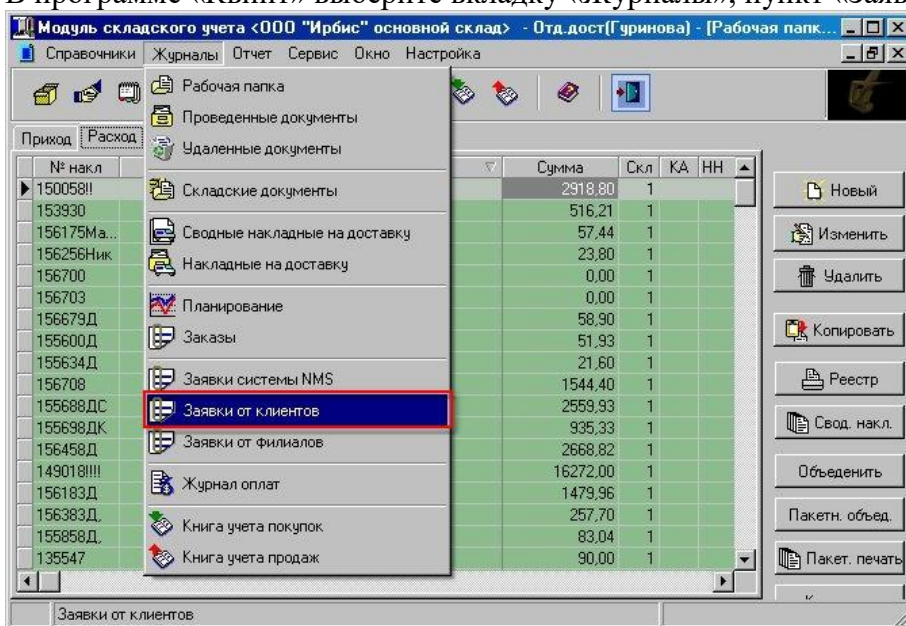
Модуль складского учета <ООО "Ирбис" основной склад> - Отд.дост(Гуринова) - [Рабочая папк...

Справочники Журналы Отчет Сервис Окно Настройка

Приход Расход

Рабочая папка
Проведенные документы
Удаленные документы
Складские документы
Сводные накладные на доставку
Накладные на доставку
Планирование
Заказы
Заявки системы NMS
Заявки от клиентов
Заявки от филиалов
Журнал оплат
Книга учета покупок
Книга учета продаж

| № накл | Сумма | Скл | КА | НН |
|---|---|---|---|---|
| 150058!! | 2918,80 | 1 | | |
| 153930 | 516,21 | 1 | | |
| 156175Ма... | 57,44 | 1 | | |
| 156256Ник | 23,80 | 1 | | |
| 156700 | 0,00 | 1 | | |
| 156703 | 0,00 | 1 | | |
| 156679Д | 58,90 | 1 | | |
| 155600Д | 51,93 | 1 | | |
| 155634Д | 21,60 | 1 | | |
| 156708 | 1544,40 | 1 | | |
| 155688ДС | 2559,93 | 1 | | |
| 155698ДК | 935,33 | 1 | | |
| 156458Д | 2668,82 | 1 | | |
| 149018!!!! | 16272,00 | 1 | | |
| 156183Д | 1479,96 | 1 | | |
| 156383Д, | 257,70 | 1 | | |
| 155858Д, | 83,04 | 1 | | |
| 135547 | 90,00 | 1 | | |

Новый
Изменить
Удалить
Копировать
Реестр
Свод. накл.
Объеденить
Пакетн. объед.
Пакет. печать

Заявки от клиентов